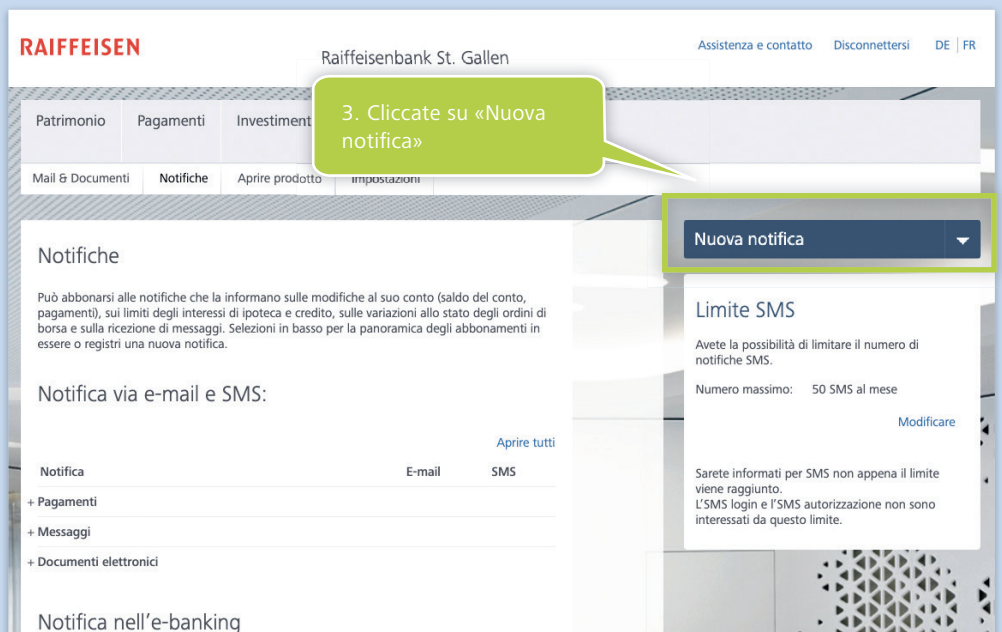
RAIFFEISEN

Raiffeisenbank St. Gallen

Assistenza e contatto Disconnettersi DE | FR

Patrimonio Pagamenti Investiment

3. Cliccate su «Nuova notifica»

Mail & Documenti Notifiche Aprire prodotto Impostazioni

Notifiche

Può abbonarsi alle notifiche che la informano sulle modifiche al suo conto (saldo del conto, pagamenti), sui limiti degli interessi di ipoteca e credito, sulle variazioni allo stato degli ordini di borsa e sulla ricezione di messaggi. Selezioni in basso per la panoramica degli abbonamenti in essere o registri una nuova notifica.

Notifica via e-mail e SMS:

Aprire tutti

| Notifica | E-mail | SMS |
|---|---|---|
| + Pagamenti | | |
| + Messaggi | | |
| + Documenti elettronici | | |

Notifica nell'e-banking

Nuova notifica

Limite SMS

Avete la possibilità di limitare il numero di notifiche SMS.

Numero massimo: 50 SMS al mese

Modificare

Sarete informati per SMS non appena il limite viene raggiunto.
L'SMS login e l'SMS autorizzazione non sono interessati da questo limite.